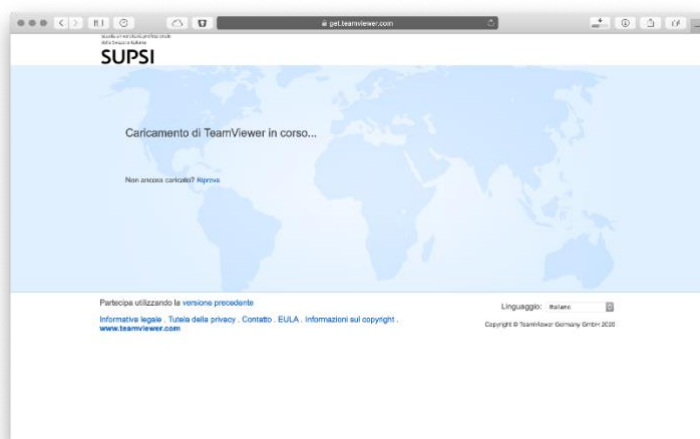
get.teamviewer.com

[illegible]

SUPSI

Caricamento di TeamViewer in corso...

Non ancora caricato? Riprova

Partecipa utilizzando la versione precedente

Informative legale . Tutela della privacy . Contatto . EULA . Informazioni sul copyright .
www.teamviewer.com

Linguaggio: Italiano

Copyright © TeamViewer Germany GmbH 2020